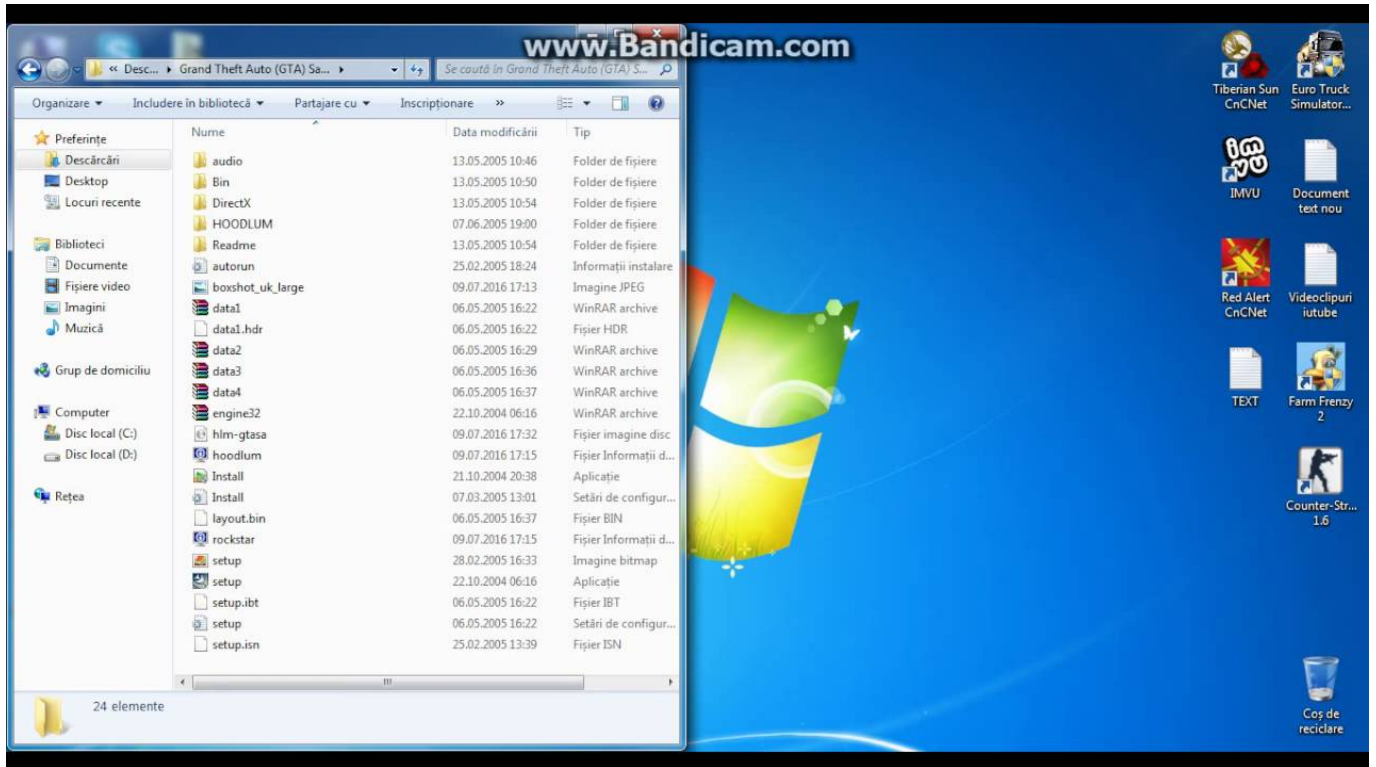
www.Bandicam.com

« Desc... ▸ Grand Theft Auto (GTA) Sa... ▸

Se caută în Grand Theft Auto (GTA) S...

Organizare ▾ Includere în bibliotecă ▾ Partajare cu ▾ Inscripționare »

Preferințe
Descărcări
Desktop
Locuri recente

Biblioteci
Documente
Fișiere video
Imagini
Muzică

Grup de domiciliu

Computer
Disc local (C:)
Disc local (D:)

Rețea

| Nume | Data modificării | Tip |
|---|---|---|
| audio | 13.05.2005 10:46 | Folder de fișiere |
| Bin | 13.05.2005 10:50 | Folder de fișiere |
| DirectX | 13.05.2005 10:54 | Folder de fișiere |
| HOODLUM | 07.06.2005 19:00 | Folder de fișiere |
| Readme | 13.05.2005 10:54 | Folder de fișiere |
| autorun | 25.02.2005 18:24 | Informații instalare |
| boxshot_uk_large | 09.07.2016 17:13 | Imagine JPEG |
| data1 | 06.05.2005 16:22 | WinRAR archive |
| data1.hdr | 06.05.2005 16:22 | Fișier HDR |
| data2 | 06.05.2005 16:29 | WinRAR archive |
| data3 | 06.05.2005 16:36 | WinRAR archive |
| data4 | 06.05.2005 16:37 | WinRAR archive |
| engine32 | 22.10.2004 06:16 | WinRAR archive |
| hlm-gtasa | 09.07.2016 17:32 | Fișier imagine disc |
| hoodlum | 09.07.2016 17:15 | Fișier Informații d... |
| Install | 21.10.2004 20:38 | Aplicație |
| Install | 07.03.2005 13:01 | Setări de configur... |
| layout.bin | 06.05.2005 16:37 | Fișier BIN |
| rockstar | 09.07.2016 17:15 | Fișier Informații d... |
| setup | 28.02.2005 16:33 | Imagine bitmap |
| setup | 22.10.2004 06:16 | Aplicație |
| setup.ibt | 06.05.2005 16:22 | Fișier IBT |
| setup | 06.05.2005 16:22 | Setări de configur... |
| setup.isn | 25.02.2005 13:39 | Fișier ISN |

24 elemente

Tiberian Sun CnCNet
Euro Truck Simulator...
IMVU
Document text nou
Red Alert CnCNet
Videoclipuri iutube
TEXT
Farm Frenzy 2
Counter-Str... 1.6
Coș de reciclare